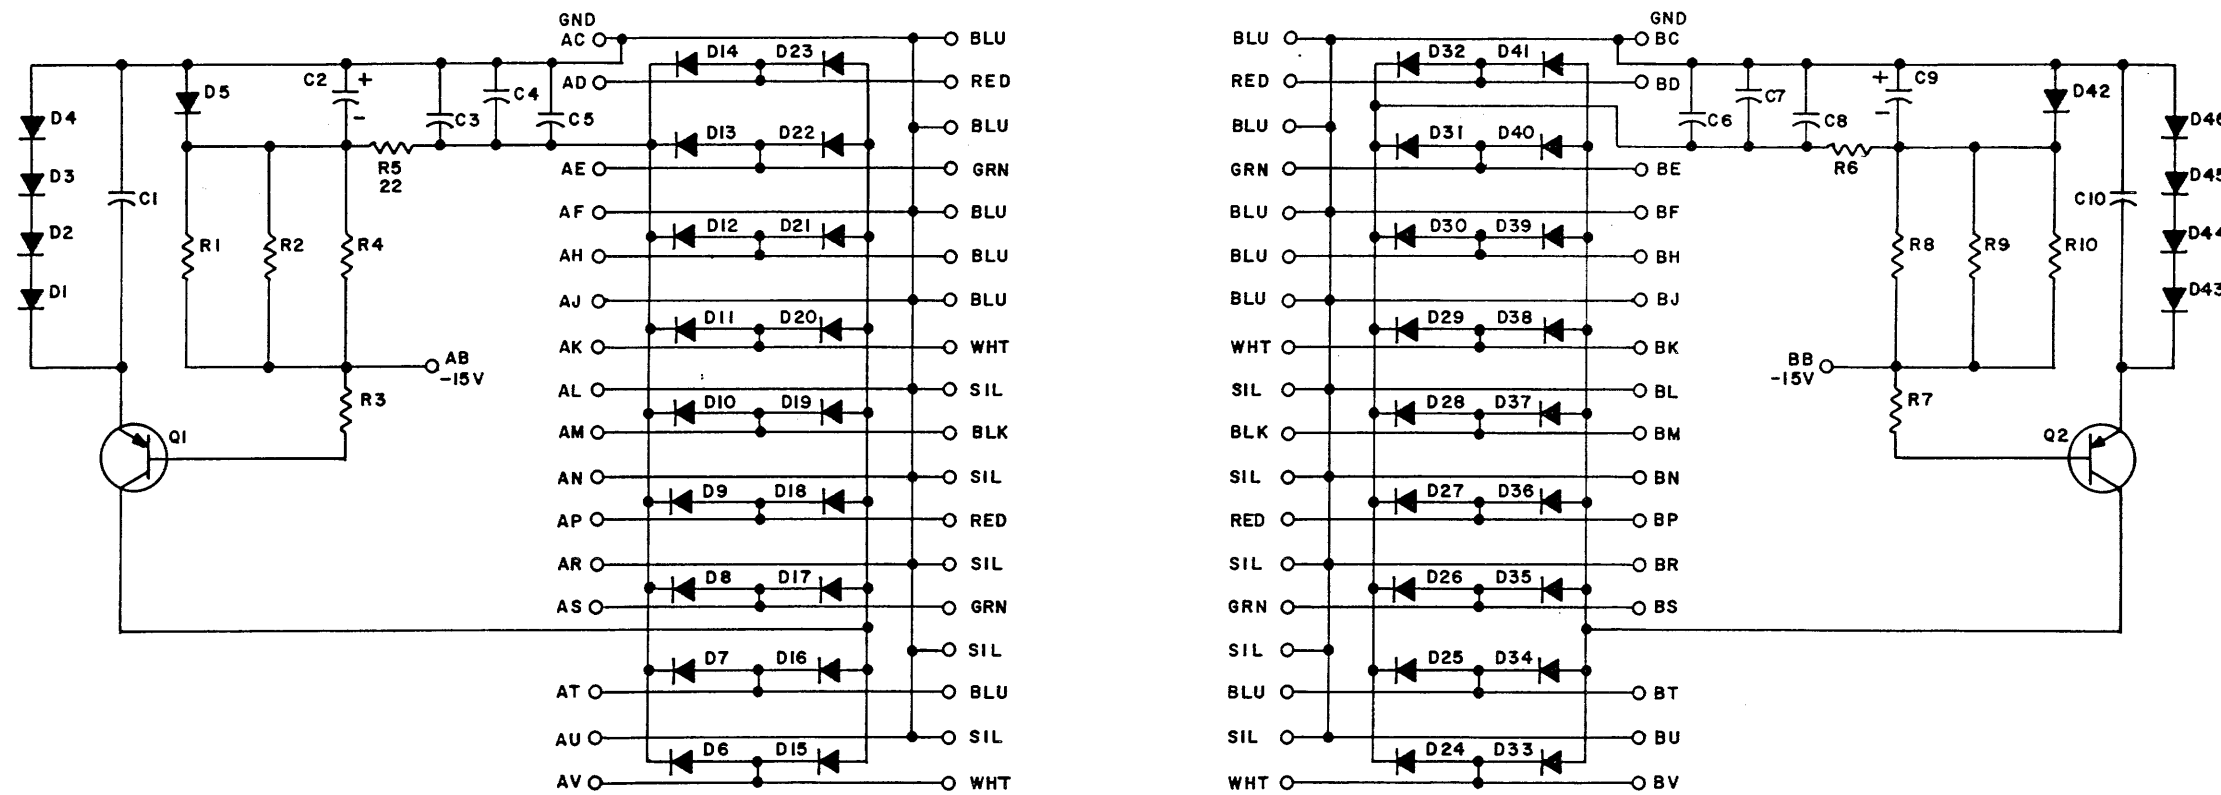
GND
AC
AD
AE
AF
AH
AJ
AK
AL
AM
AN
AP
AR
AS
AT
AU
AV

D4
D3
D2
D1
C1
D5
R1
R2
C2
+
-
R4
R5
22
C3
C4
C5
AB
-15V
R3
Q1

D14 D23
D13 D22
D12 D21
D11 D20
D10 D19
D9 D18
D8 D17
D7 D16
D6 D15

BLU
RED
BLU
GRN
BLU
BLU
BLU
WHT
SIL
BLK
SIL
RED
SIL
GRN
SIL
BLU
SIL
WHT

BLU
RED
BLU
GRN
BLU
BLU
BLU
WHT
SIL
BLK
SIL
RED
SIL
GRN
SIL
BLU
SIL
WHT

D32 D41
D31 D40
D30 D39
D29 D38
D28 D37
D27 D36
D26 D35
D25 D34
D24 D33

GND
BC
BD
BE
BF
BH
BJ
BK
BL
BM
BN
BP
BR
BS
BT
BU
BV

C6
C7
C8
R6
+
-
C9
D42
R8
R9
R10
C10
D46
D45
D44
D43
BB
-15V
R7
Q2